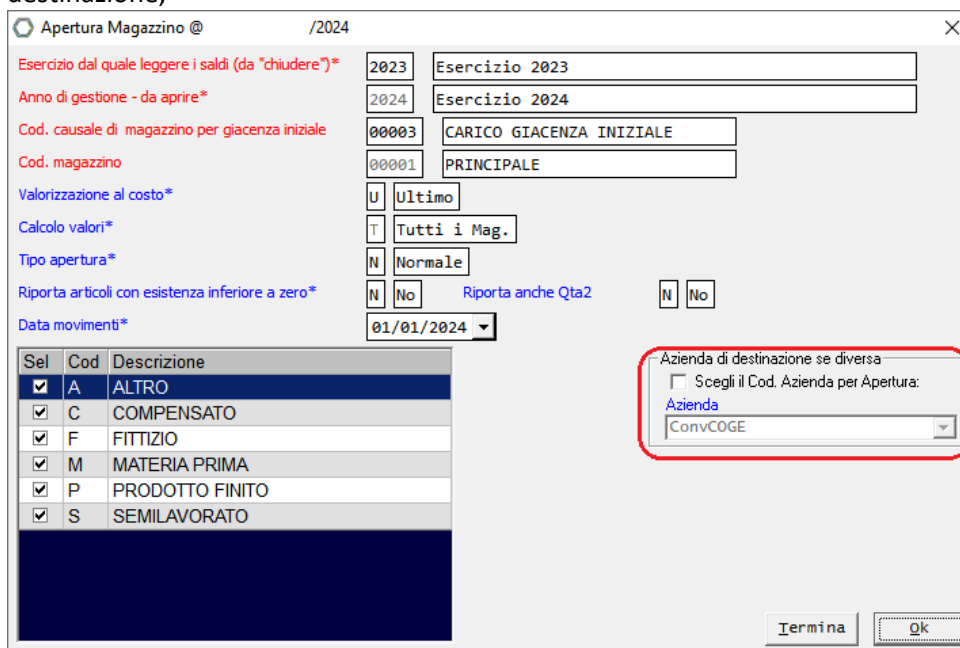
destinazione)

Apertura Magazzino @ /2024

Esercizio dal quale leggere i saldi (da "chiudere")* 2023 Esercizio 2023
Anno di gestione - da aprire* 2024 Esercizio 2024
Cod. causale di magazzino per giacenza iniziale 00003 CARICO GIACENZA INIZIALE
Cod. magazzino 00001 PRINCIPALE
Valorizzazione al costo* U Ultimo
Calcolo valori* T Tutti i Mag.
Tipo apertura* N Normale
Riporta articoli con esistenza inferiore a zero* N No Riporta anche Qta2 N No
Data movimenti* 01/01/2024

| Sel | Cod | Descrizione |
|---|---|---|
| ☑ | A | ALTRO |
| ☑ | C | COMPENSATO |
| ☑ | F | FITTIZIO |
| ☑ | M | MATERIA PRIMA |
| ☑ | P | PRODOTTO FINITO |
| ☑ | S | SEMILAVORATO |

Azienda di destinazione se diversa
Scegli il Cod. Azienda per Apertura:
Azienda
ConvCOGE

Termina Ok